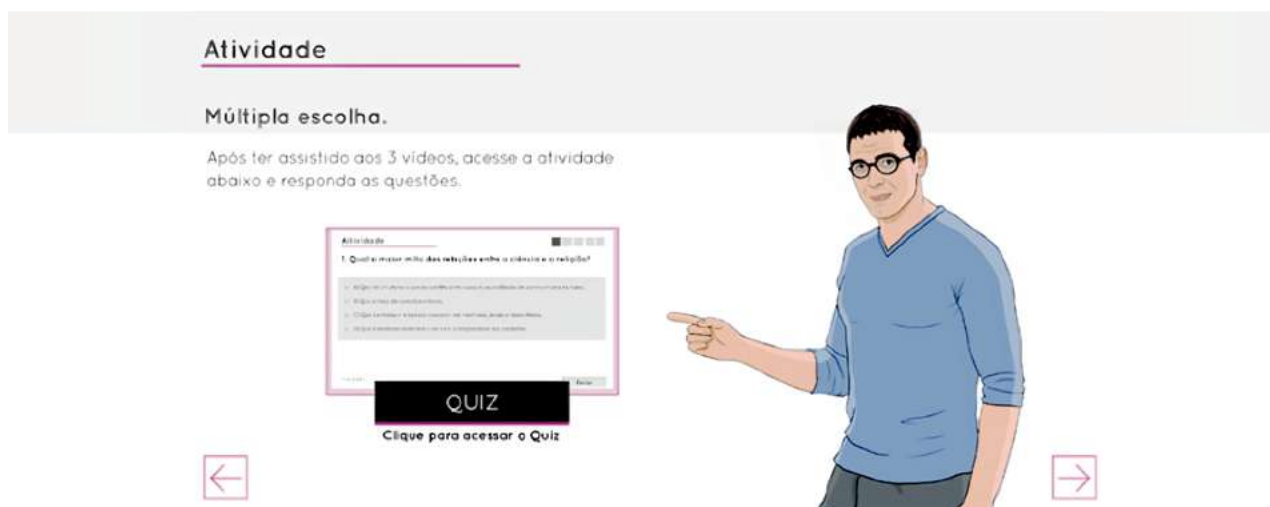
Atividade

Múltipla escolha.

Após ter assistido aos 3 vídeos, acesse a atividade abaixo e responda as questões.

Atividade

1. Qual o maior mito das relações entre a ciência e a religião?

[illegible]

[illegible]

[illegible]

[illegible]

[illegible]

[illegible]

QUIZ

Clique para acessar o Quiz